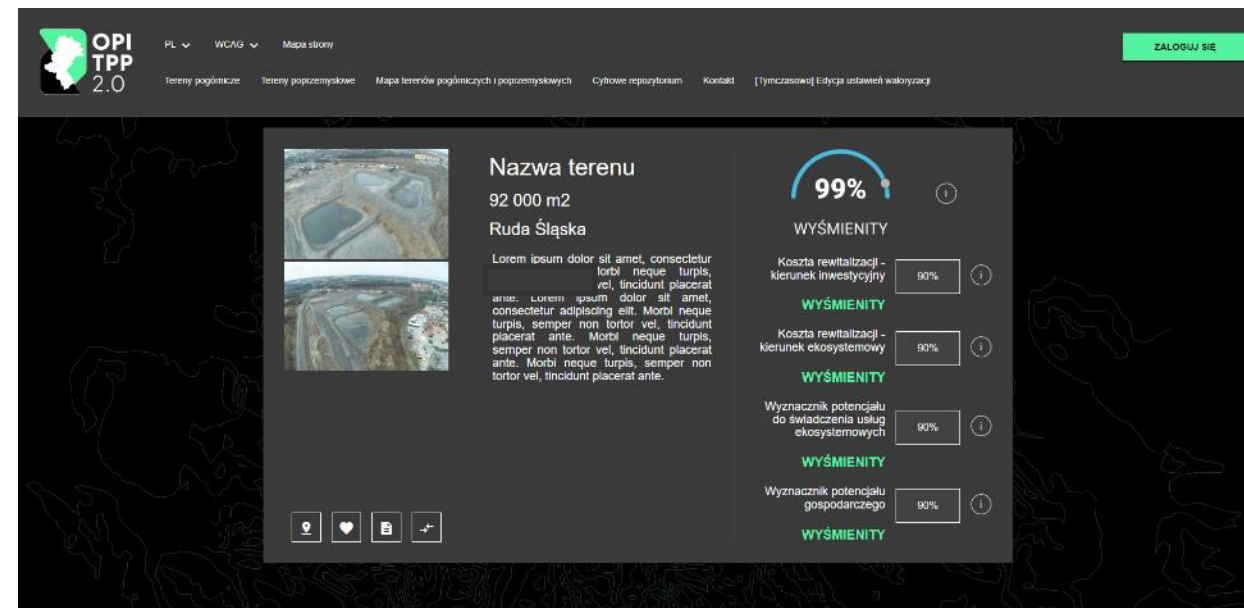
OPI TPP 2.0

PL WCAG Mapa strony

Tereny pogórnicze Tereny poprzemysłowe Mapa terenów pogórniczych i poprzemysłowych Cyfrowe repozytorium Kontakt [Tymczasowo] Edycja ustawień waloryzacji

ZALOGUJ SIĘ

Nazwa terenu

92 000 m2

Ruda Śląska

Lorem ipsum dolor sit amet, consectetur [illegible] Morbi neque turpis, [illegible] vel, tincidunt placerat ante. Lorem ipsum dolor sit amet, consectetur adipiscing elit. Morbi neque turpis, semper non tortor vel, tincidunt placerat ante. Morbi neque turpis, semper non tortor vel, tincidunt placerat ante. Morbi neque turpis, semper non tortor vel, tincidunt placerat ante.

99%

i

WYŚMIENITY

Koszta rewitalizacji - kierunek inwestycyjny 90% i

WYŚMIENITY

Koszta rewitalizacji - kierunek ekosystemowy 90% i

WYŚMIENITY

Wyznacznik potencjału do świadczenia usług ekosystemowych 90% i

WYŚMIENITY

Wyznacznik potencjału gospodarczego 90% i

WYŚMIENITY